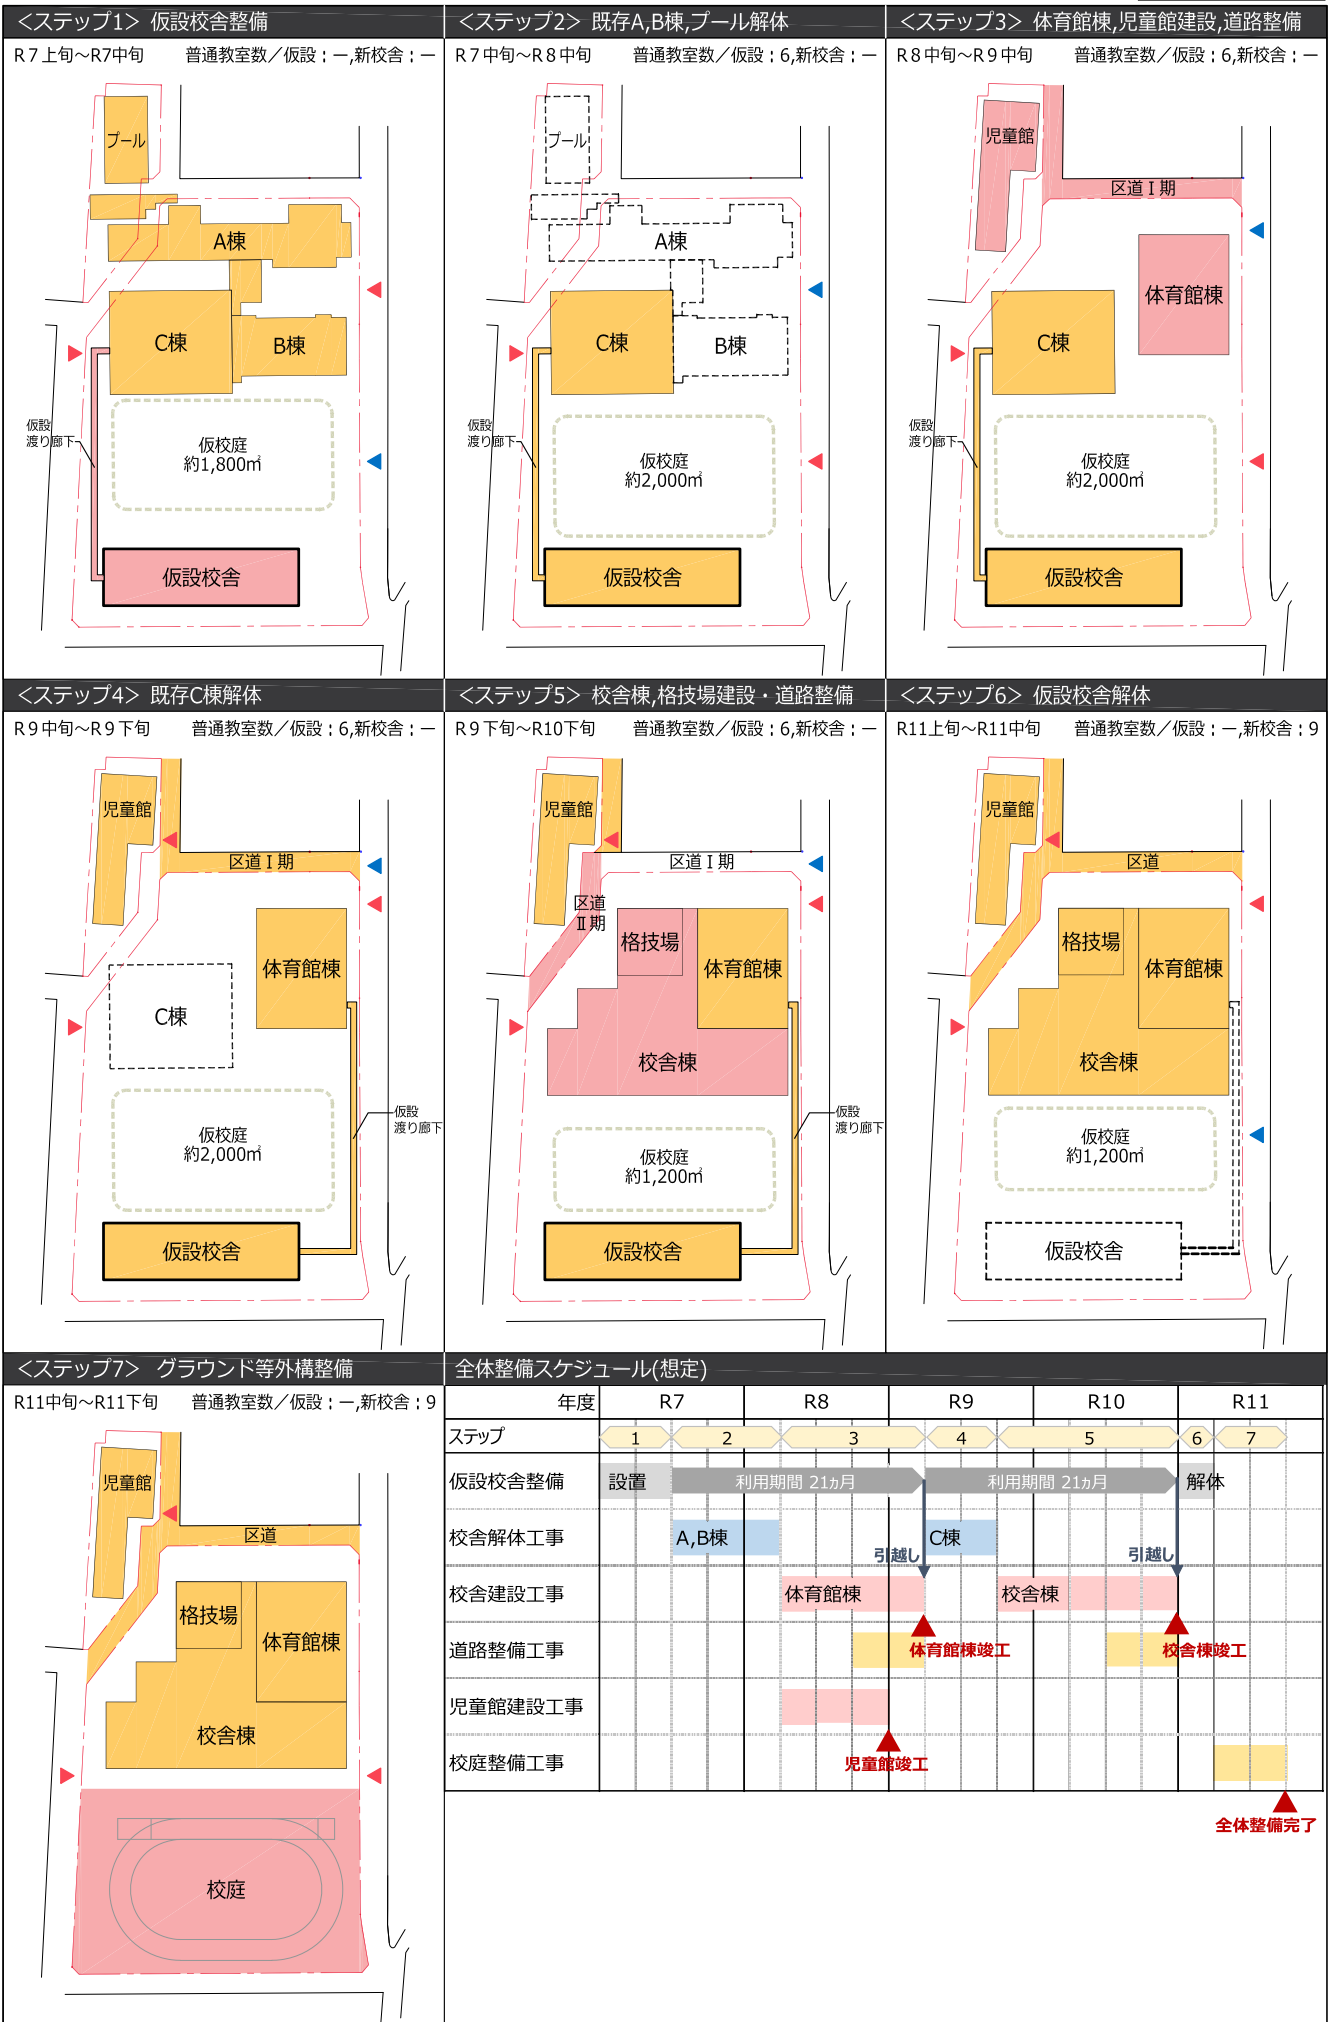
<ステップ1> 仮設校舎整備
R７上旬～R7中旬　普通教室数／仮設：ー,新校舎：ー

プール
A棟
C棟
B棟
仮設渡り廊下
仮校庭
約1,800㎡
仮設校舎

<ステップ2> 既存A,B棟,プール解体
R７中旬～R８中旬　普通教室数／仮設：6,新校舎：ー

プール
A棟
C棟
B棟
仮設渡り廊下
仮校庭
約2,000㎡
仮設校舎

<ステップ3> 体育館棟,児童館建設,道路整備
R８中旬～R９中旬　普通教室数／仮設：6,新校舎：ー

児童館
区道Ⅰ期
体育館棟
C棟
仮設渡り廊下
仮校庭
約2,000㎡
仮設校舎

<ステップ4> 既存C棟解体
R９中旬～R９下旬　普通教室数／仮設：6,新校舎：ー

児童館
区道Ⅰ期
体育館棟
C棟
仮校庭
約2,000㎡
仮設渡り廊下
仮設校舎

<ステップ5> 校舎棟,格技場建設・道路整備
R９下旬～R10下旬　普通教室数／仮設：6,新校舎：ー

児童館
区道Ⅰ期
区道Ⅱ期
格技場
体育館棟
校舎棟
仮設渡り廊下
仮校庭
約1,200㎡
仮設校舎

<ステップ6> 仮設校舎解体
R11上旬～R11中旬　普通教室数／仮設：ー,新校舎：9

児童館
区道
格技場
体育館棟
校舎棟
仮校庭
約1,200㎡
仮設校舎

<ステップ7> グラウンド等外構整備
R11中旬～R11下旬　普通教室数／仮設：ー,新校舎：9

児童館
区道
格技場
体育館棟
校舎棟
校庭

全体整備スケジュール(想定)

| 年度 | R7 | R8 | R9 | R10 | R11 |
|---|---|---|---|---|---|
| ステップ | 1　2 | 3 | 4 | 5 | 6　7 |
| 仮設校舎整備 | 設置　利用期間 21ヵ月 | | 利用期間 21ヵ月 | | 解体 |
| 校舎解体工事 | A,B棟 | 引越し | C棟 | 引越し | |
| 校舎建設工事 | | 体育館棟 | | 校舎棟 | |
| 道路整備工事 | | 体育館棟竣工 | | 校舎棟竣工 | |
| 児童館建設工事 | | | | | |
| 校庭整備工事 | | 児童館竣工 | | | |

全体整備完了